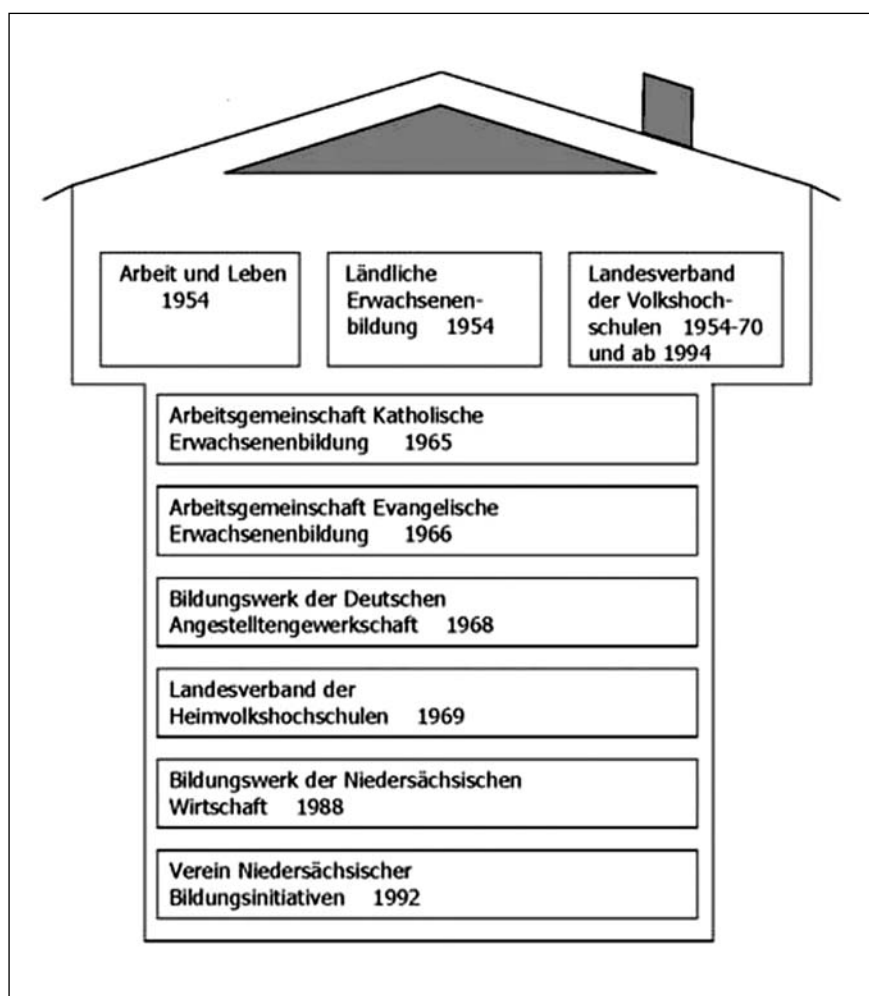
Arbeit und Leben 1954

Ländliche Erwachsenenbildung 1954

Landesverband der Volkshochschulen 1954-70 und ab 1994

Arbeitsgemeinschaft Katholische Erwachsenenbildung 1965

Arbeitsgemeinschaft Evangelische Erwachsenenbildung 1966

Bildungswerk der Deutschen Angestelltengewerkschaft 1968

Landesverband der Heimvolkshochschulen 1969

Bildungswerk der Niedersächsischen Wirtschaft 1988

Verein Niedersächsischer Bildungsinitiativen 1992